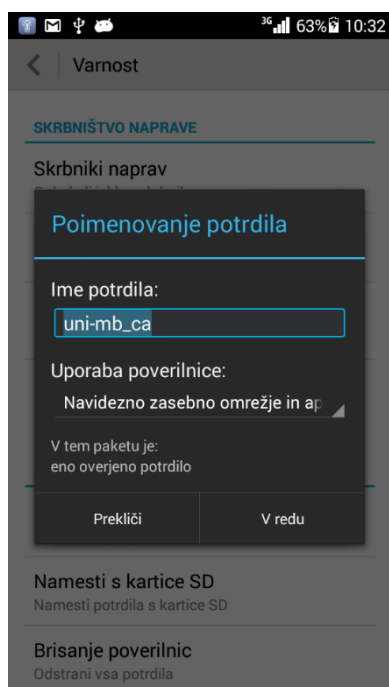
3G 63% 10:32

Varnost

SKRBNIŠTVO NAPRAVE

Skrbniki naprav

Poimenovanje potrdila

Ime potrdila:

uni-mb_ca

Uporaba poverilnice:

Navidezno zasebno omrežje in ap

V tem paketu je:
eno overjeno potrdilo

Prekliči

V redu

Namesti s kartice SD
Namesti potrdila s kartice SD

Brisanje poverilnic
Odstrani vsa potrdila